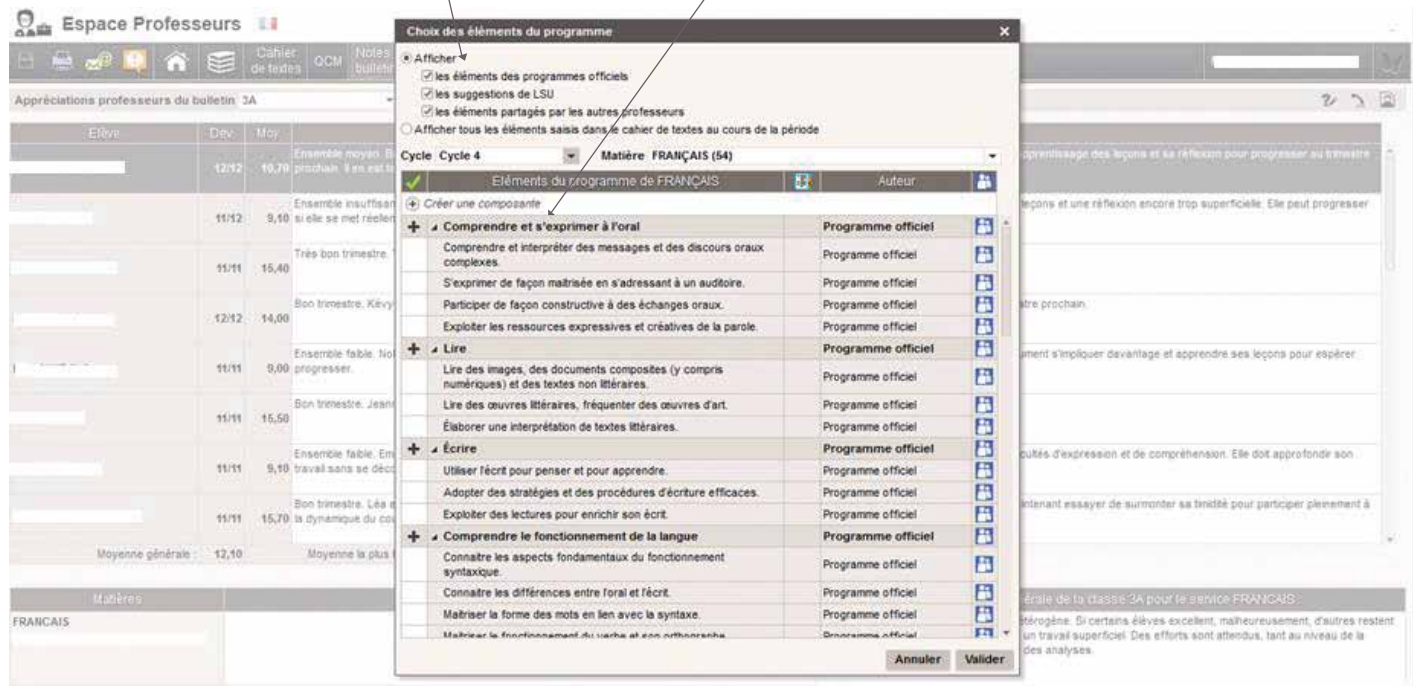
Espace Professeurs

Cahier de textes QCM Notes bulletin

Appréciations professeurs du bulletin 3A

| Elève | Dev. | Moy. | |
|---|---|---|---|
| | 12/12 | 10,70 | Ensemble moyen. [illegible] prochain. Il en est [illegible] ... apprentissage des leçons et sa réflexion pour progresser au trimestre |
| | 11/12 | 9,10 | Ensemble insuffisan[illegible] si elle se met réellem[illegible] ... leçons et une réflexion encore trop superficielle. Elle peut progresser |
| | 11/11 | 15,40 | Très bon trimestre. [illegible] |
| | 12/12 | 14,00 | Bon trimestre. Kévy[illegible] ... stre prochain. |
| | 11/11 | 9,00 | Ensemble faible. No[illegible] progresser. ... ment s'impliquer davantage et apprendre ses leçons pour espérer |
| | 11/11 | 15,50 | Bon trimestre. Jean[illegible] |
| | 11/11 | 9,10 | Ensemble faible. En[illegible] travail sans se déc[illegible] ... cultés d'expression et de compréhension. Elle doit approfondir son |
| | 11/11 | 15,70 | Bon trimestre. Léa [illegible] la dynamique du co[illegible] ... ntenant essayer de surmonter sa timidité pour participer pleinement à |
| Moyenne générale : | 12,10 | | Moyenne la plus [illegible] |

Matières
FRANCAIS

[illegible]érale de la classe 3A pour le service FRANCAIS :
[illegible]térogène. Si certains élèves excellent, malheureusement, d'autres restent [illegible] un travail superficiel. Des efforts sont attendus, tant au niveau de la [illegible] des analyses.

Choix des éléments du programme

Afficher
les éléments des programmes officiels
les suggestions de LSU
les éléments partagés par les autres professeurs
Afficher tous les éléments saisis dans le cahier de textes au cours de la période

Cycle Cycle 4 Matière FRANÇAIS (54)

| Eléments du programme de FRANÇAIS | Auteur |
|---|---|
| Créer une composante | |
| Comprendre et s'exprimer à l'oral | Programme officiel |
| Comprendre et interpréter des messages et des discours oraux complexes. | Programme officiel |
| S'exprimer de façon maîtrisée en s'adressant à un auditoire. | Programme officiel |
| Participer de façon constructive à des échanges oraux. | Programme officiel |
| Exploiter les ressources expressives et créatives de la parole. | Programme officiel |
| Lire | Programme officiel |
| Lire des images, des documents composites (y compris numériques) et des textes non littéraires. | Programme officiel |
| Lire des œuvres littéraires, fréquenter des œuvres d'art. | Programme officiel |
| Élaborer une interprétation de textes littéraires. | Programme officiel |
| Écrire | Programme officiel |
| Utiliser l'écrit pour penser et pour apprendre. | Programme officiel |
| Adopter des stratégies et des procédures d'écriture efficaces. | Programme officiel |
| Exploiter des lectures pour enrichir son écrit. | Programme officiel |
| Comprendre le fonctionnement de la langue | Programme officiel |
| Connaître les aspects fondamentaux du fonctionnement syntaxique. | Programme officiel |
| Connaître les différences entre l'oral et l'écrit. | Programme officiel |
| Maîtriser la forme des mots en lien avec la syntaxe. | Programme officiel |
| Maîtriser le fonctionnement du verbe et son orthographe | Programme officiel |

Annuler Valider